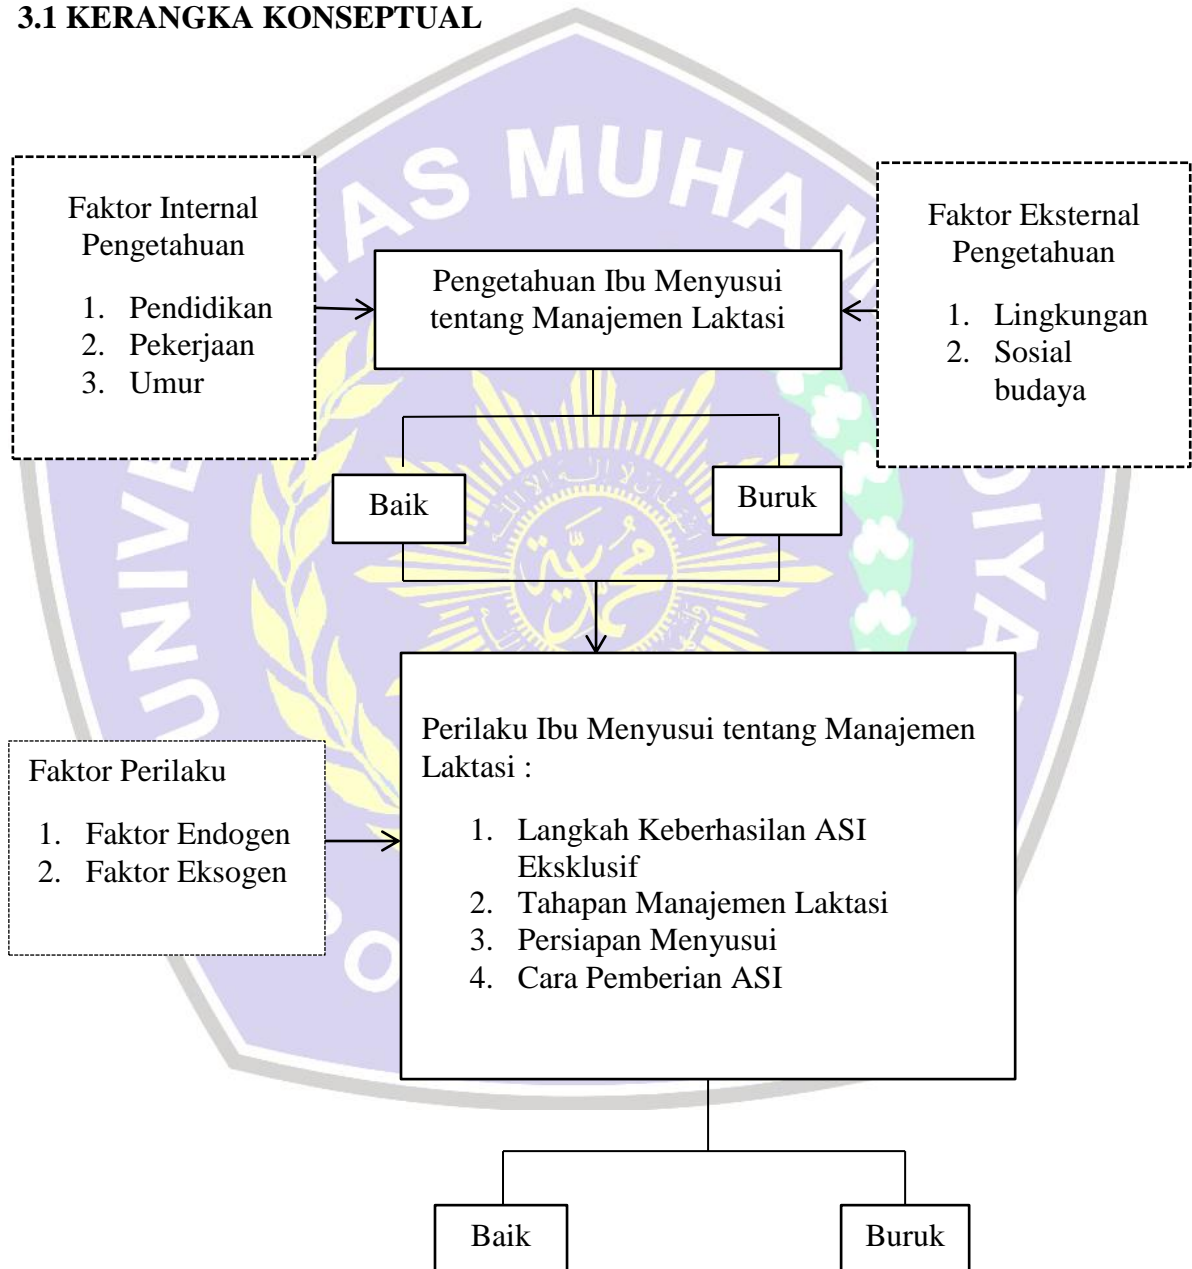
3.1 KERANGKA KONSEPTUAL

Faktor Internal Pengetahuan

1. Pendidikan
2. Pekerjaan
3. Umur

Pengetahuan Ibu Menyusui tentang Manajemen Laktasi

Faktor Eksternal Pengetahuan

1. Lingkungan
2. Sosial budaya

Baik

Buruk

Faktor Perilaku

1. Faktor Endogen
2. Faktor Eksogen

Perilaku Ibu Menyusui tentang Manajemen Laktasi :

1. Langkah Keberhasilan ASI Eksklusif
2. Tahapan Manajemen Laktasi
3. Persiapan Menyusui
4. Cara Pemberian ASI

Baik

Buruk